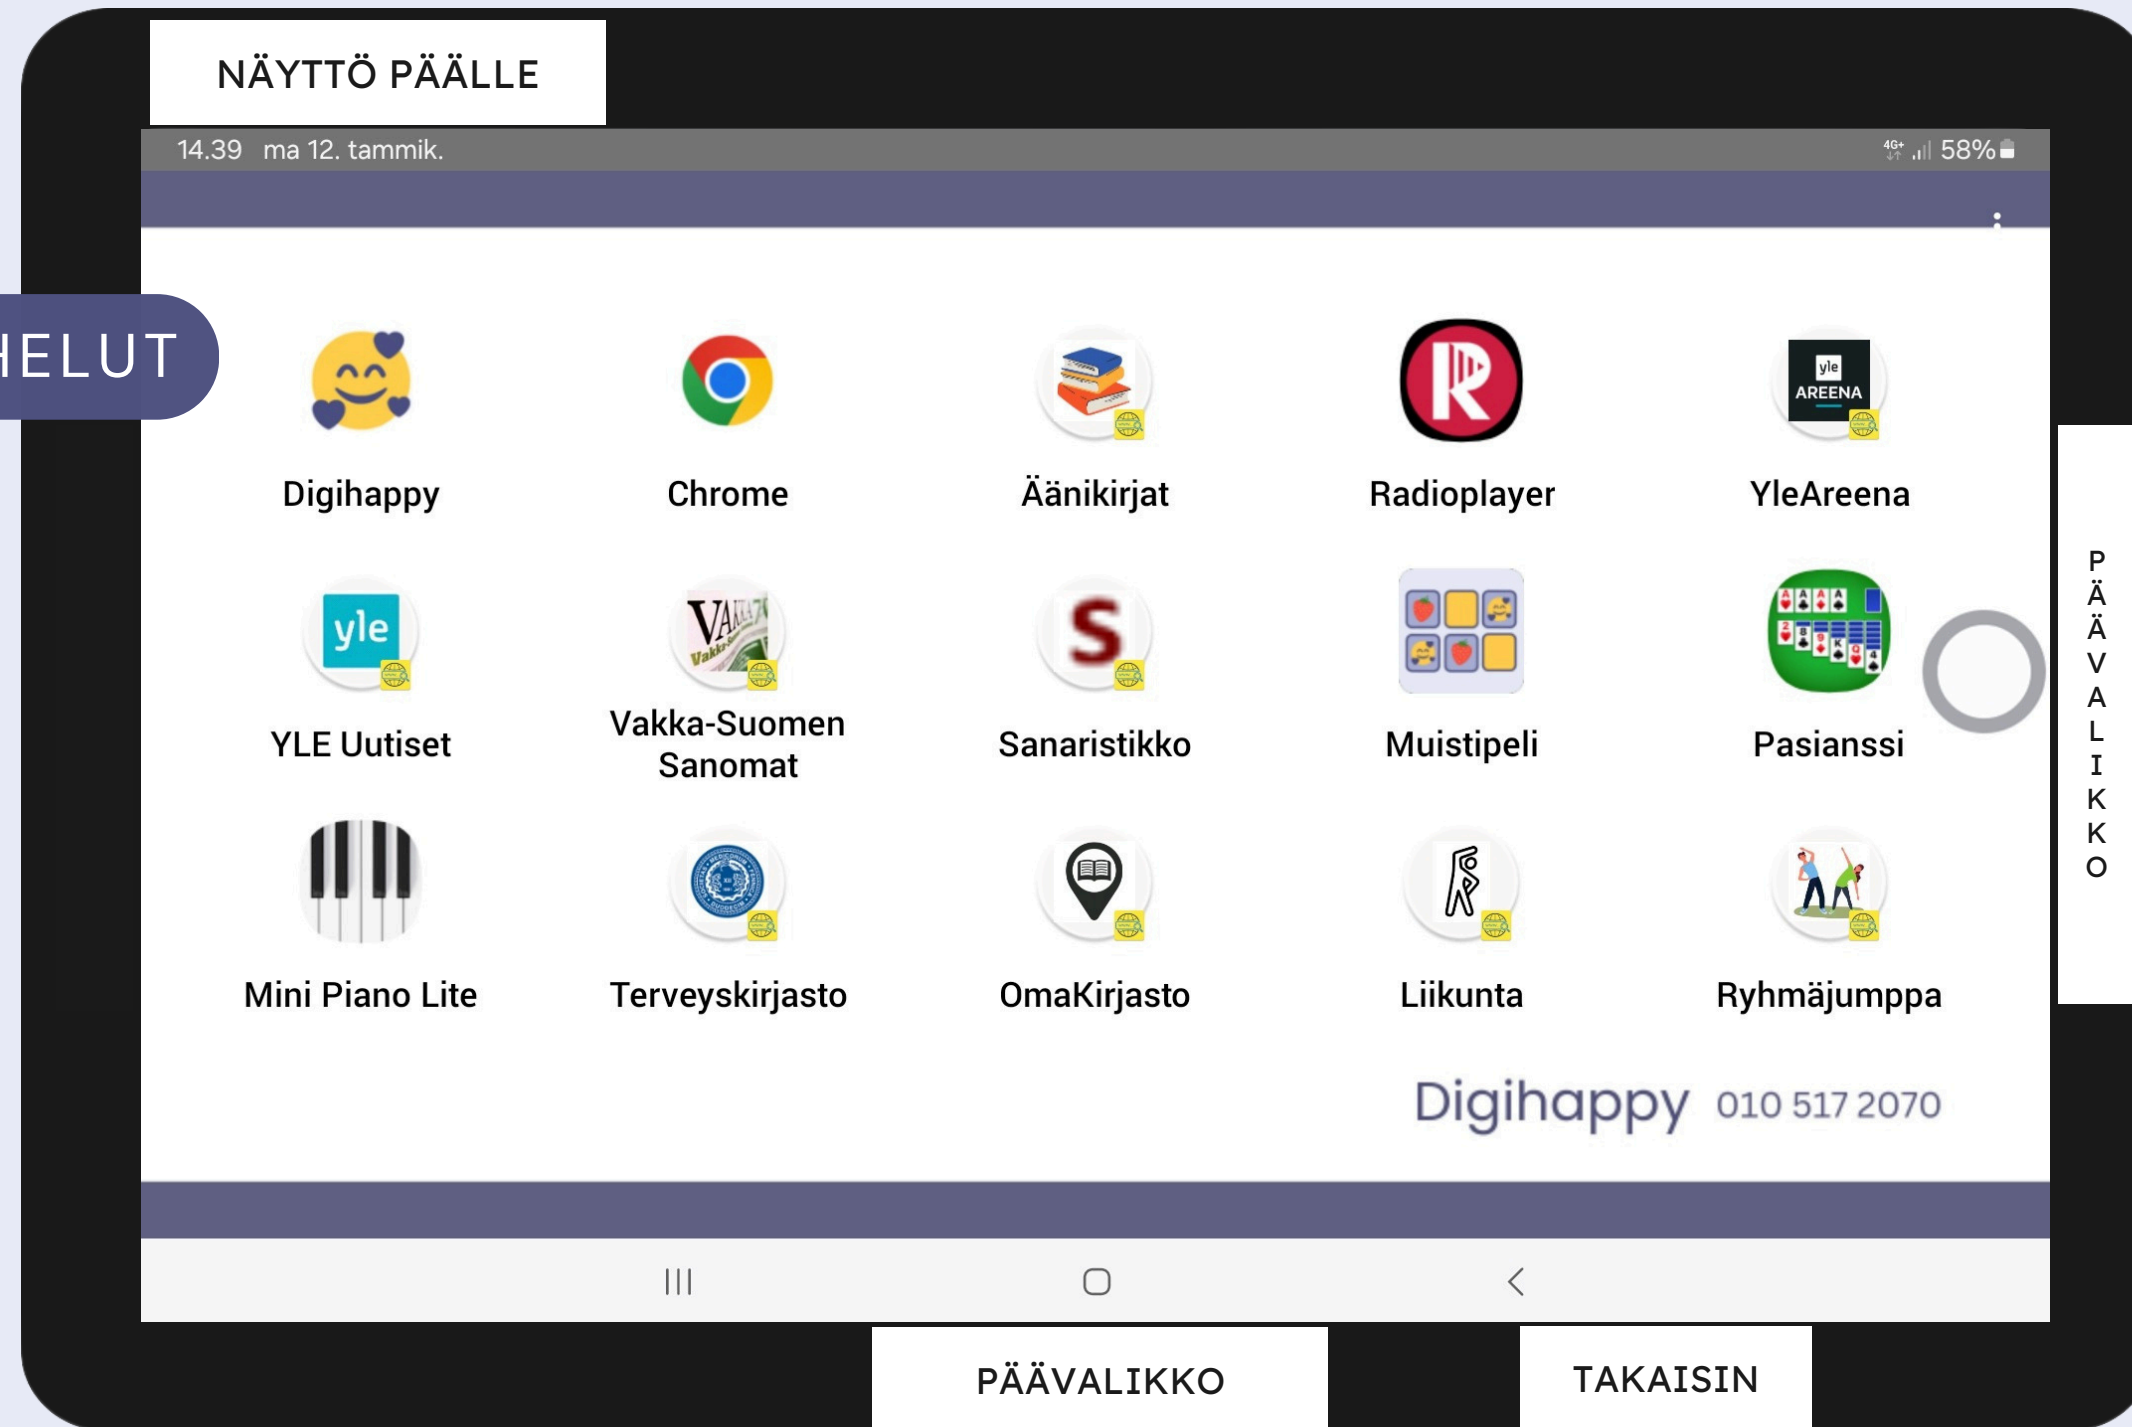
NÄYTTÖ PÄÄLLE

14.39 ma 12. tammik.

58%

HELUT

Digihappy

Chrome

Äänikirjat

Radioplayer

yle AREENA

YleAreena

yle

YLE Uutiset

Vakka-Suomen Sanomat

S

Sanaristikko

Muistipeli

Pasianssi

Mini Piano Lite

Terveyskirjasto

OmaKirjasto

Liikunta

Ryhmäjumppa

Digihappy 010 517 2070

PÄÄVALIKKO

PÄÄVALIKKO

TAKAISIN